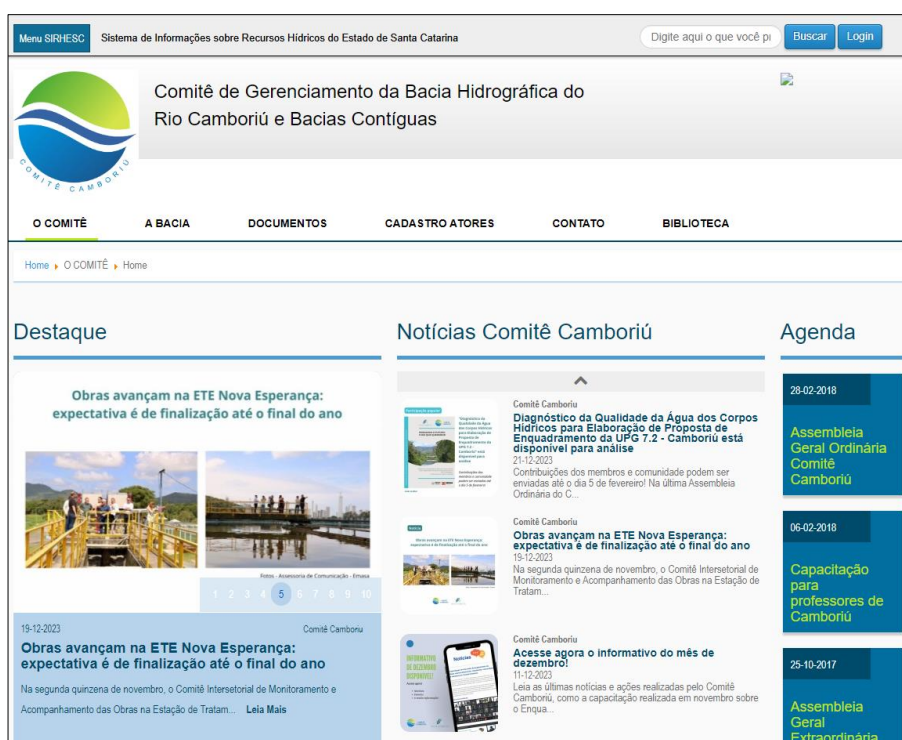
Menu SIRHESC Sistema de Informações sobre Recursos Hídricos do Estado de Santa Catarina

Digite aqui o que você p

Buscar Login

COMITÊ CAMBORIÚ

Comitê de Gerenciamento da Bacia Hidrográfica do Rio Camboriú e Bacias Contíguas

O COMITÊ A BACIA DOCUMENTOS CADASTRO ATORES CONTATO BIBLIOTECA

Home ▸ O COMITÊ ▸ Home

Destaque

Obras avançam na ETE Nova Esperança: expectativa é de finalização até o final do ano

Fotos - Assessoria de Comunicação - Emasa

1 2 3 4 5 6 7 8 9 10

19-12-2023 Comitê Camboriu

Obras avançam na ETE Nova Esperança: expectativa é de finalização até o final do ano

Na segunda quinzena de novembro, o Comitê Intersetorial de Monitoramento e Acompanhamento das Obras na Estação de Tratam... Leia Mais

Notícias Comitê Camboriú

Comitê Camboriu
Diagnóstico da Qualidade da Água dos Corpos Hídricos para Elaboração de Proposta de Enquadramento da UPG 7.2 - Camboriú está disponível para análise
21-12-2023
Contribuições dos membros e comunidade podem ser enviadas até o dia 5 de fevereiro! Na última Assembleia Ordinária do C...

Comitê Camboriu
Obras avançam na ETE Nova Esperança: expectativa é de finalização até o final do ano
19-12-2023
Na segunda quinzena de novembro, o Comitê Intersetorial de Monitoramento e Acompanhamento das Obras na Estação de Tratam...

Comitê Camboriu
Acesse agora o informativo do mês de dezembro!
11-12-2023
Leia as últimas notícias e ações realizadas pelo Comitê Camboriú, como a capacitação realizada em novembro sobre o Enqua...

Agenda

28-02-2018
Assembleia Geral Ordinária Comitê Camboriú

06-02-2018
Capacitação para professores de Camboriú

25-10-2017
Assembleia Geral Extraordinária